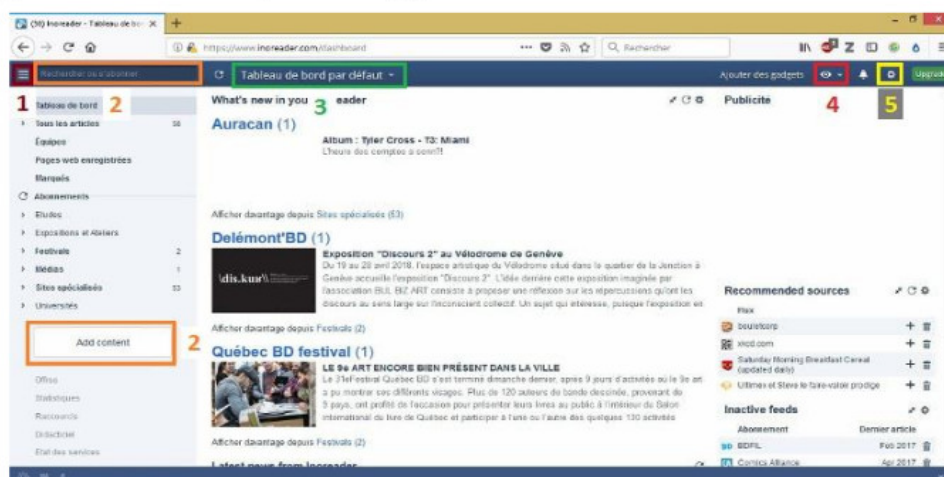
(56) Inoreader - Tableau de bor ×  +

https://www.inoreader.com/dashboard

Rechercher

Rechercher ou s'abonner

Tableau de bord par défaut

Ajouter des gadgets

Upgrade

1 Tableau de bord 2

Tous les articles 56

Équipes

Pages web enregistrées

Marqués

Abonnements

Études

Expositions et Ateliers

Festivals 2

Médias 1

Sites spécialisés 53

Universités

Add content 2

Offline

Statistiques

Raccourcis

Didacticiel

État des services

What's new in you 3 eader

Auracan (1)

Album : Tyler Cross - T3: Miami

L'heure des comptes a sonné!

Afficher davantage depuis Sites spécialisés (53)

Delémont'BD (1)

Exposition "Discours 2" au Vélodrome de Genève

Du 19 au 28 avril 2018, l'espace artistique du Vélodrome situé dans le quartier de la Jonction à Genève accueille l'exposition "Discours 2". L'idée derrière cette exposition imaginée par l'association BUL BIZ ART consiste à proposer une réflexion sur les répercussions qu'ont les discours au sens large sur l'inconscient collectif. Un sujet qui intéresse, puisque l'exposition en

\dis.kur\

Afficher davantage depuis Festivals (2)

Québec BD festival (1)

LE 9e ART ENCORE BIEN PRÉSENT DANS LA VILLE

Le 31eFestival Québec BD s'est terminé dimanche dernier, après 9 jours d'activités où le 9e art a pu montrer ses différents visages. Plus de 120 auteurs de bande dessinée, provenant de 9 pays, ont profité de l'occasion pour présenter leurs livres au public à l'intérieur du Salon international du livre de Québec et participer à l'une ou l'autre des quelques 130 activités

Afficher davantage depuis Festivals (2)

Latest news from Inoreader

Publicité

4 5

Recommended sources

Flux

bouletcorp

xkcd.com

Saturday Morning Breakfast Cereal (updated daily)

Ultimes et Steve le faire-valoir prodige

Inactive feeds

Abonnement    Dernier article

BDFIL    Feb 2017

Comics Alliance    Apr 2017